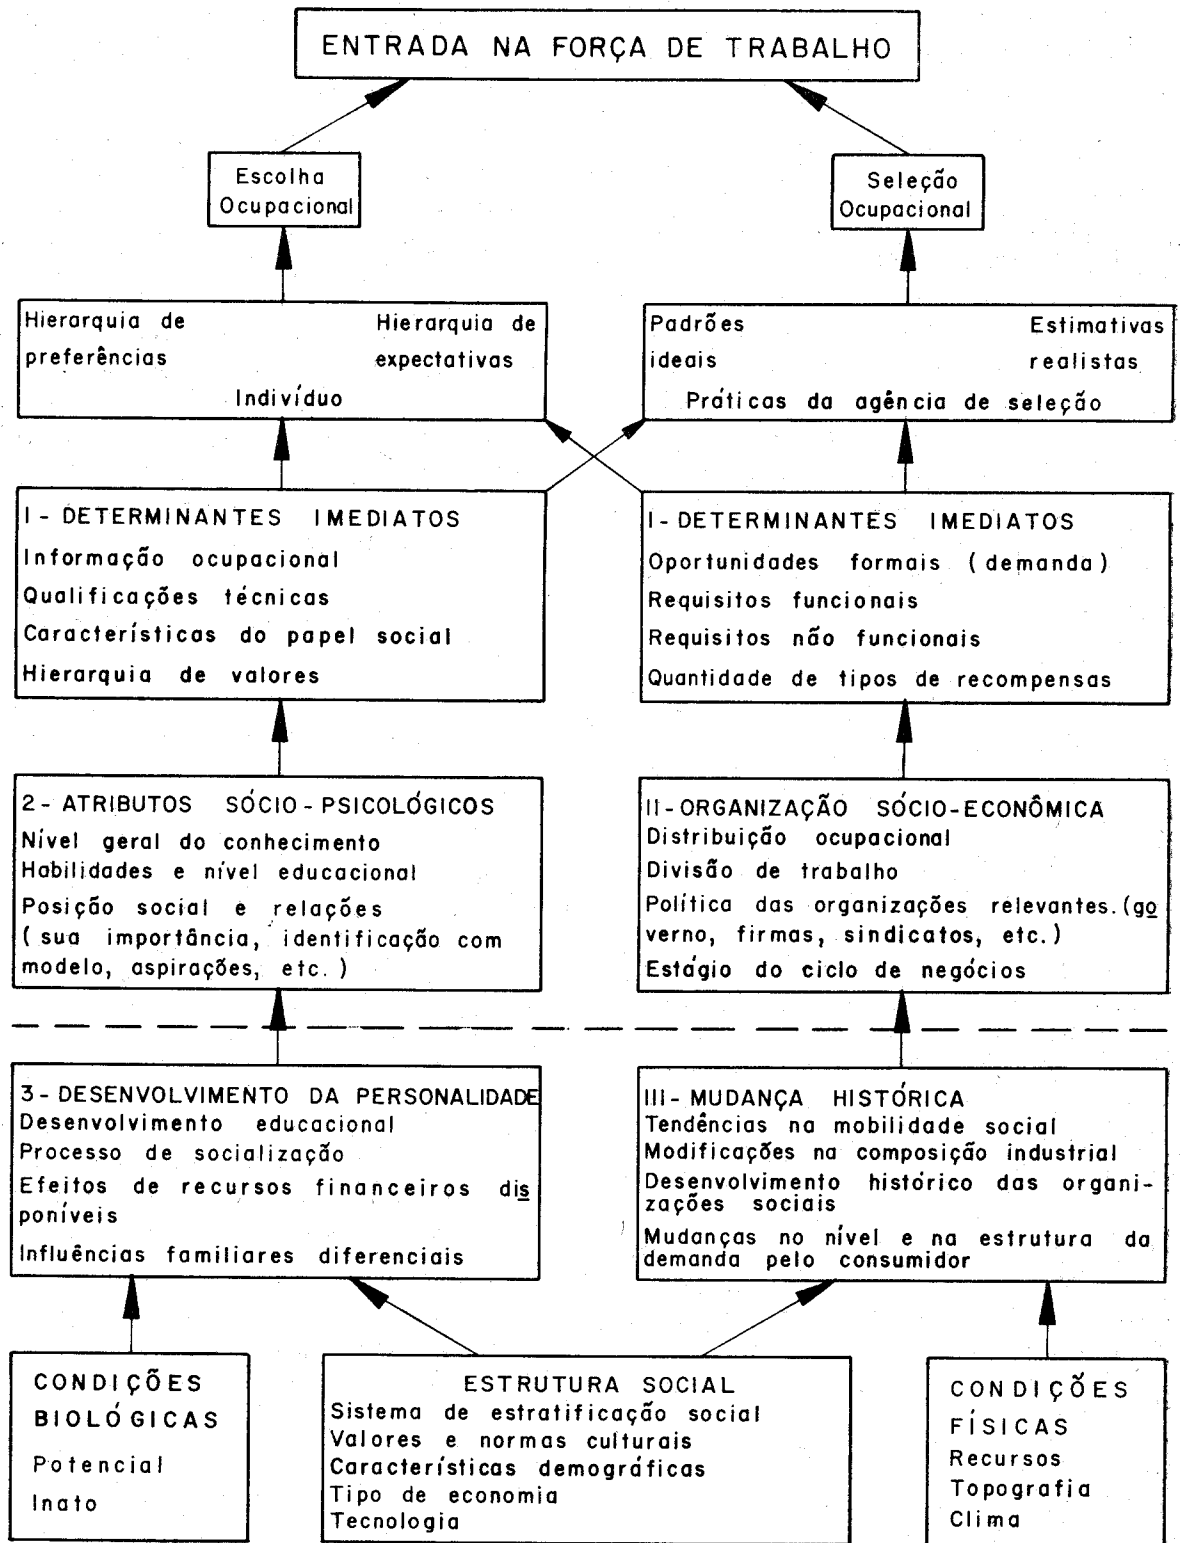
ENTRADA NA FORÇA DE TRABALHO

Escolha Ocupacional

Seleção Ocupacional

Hierarquia de preferências

Hierarquia de expectativas

Indivíduo

Padrões ideais

Estimativas realistas

Práticas da agência de seleção

I - DETERMINANTES IMEDIATOS
Informação ocupacional
Qualificações técnicas
Características do papel social
Hierarquia de valores

I - DETERMINANTES IMEDIATOS
Oportunidades formais (demanda)
Requisitos funcionais
Requisitos não funcionais
Quantidade de tipos de recompensas

2 - ATRIBUTOS SÓCIO - PSICOLÓGICOS
Nível geral do conhecimento
Habilidades e nível educacional
Posição social e relações (sua importância, identificação com modelo, aspirações, etc.)

II - ORGANIZAÇÃO SÓCIO-ECONÔMICA
Distribuição ocupacional
Divisão de trabalho
Política das organizações relevantes. (governo, firmas, sindicatos, etc.)
Estágio do ciclo de negócios

3 - DESENVOLVIMENTO DA PERSONALIDADE
Desenvolvimento educacional
Processo de socialização
Efeitos de recursos financeiros disponíveis
Influências familiares diferenciais

III - MUDANÇA HISTÓRICA
Tendências na mobilidade social
Modificações na composição industrial
Desenvolvimento histórico das organizações sociais
Mudanças no nível e na estrutura da demanda pelo consumidor

CONDIÇÕES BIOLÓGICAS
Potencial
Inato

ESTRUTURA SOCIAL
Sistema de estratificação social
Valores e normas culturais
Características demográficas
Tipo de economia
Tecnologia

CONDIÇÕES FÍSICAS
Recursos
Topografia
Clima